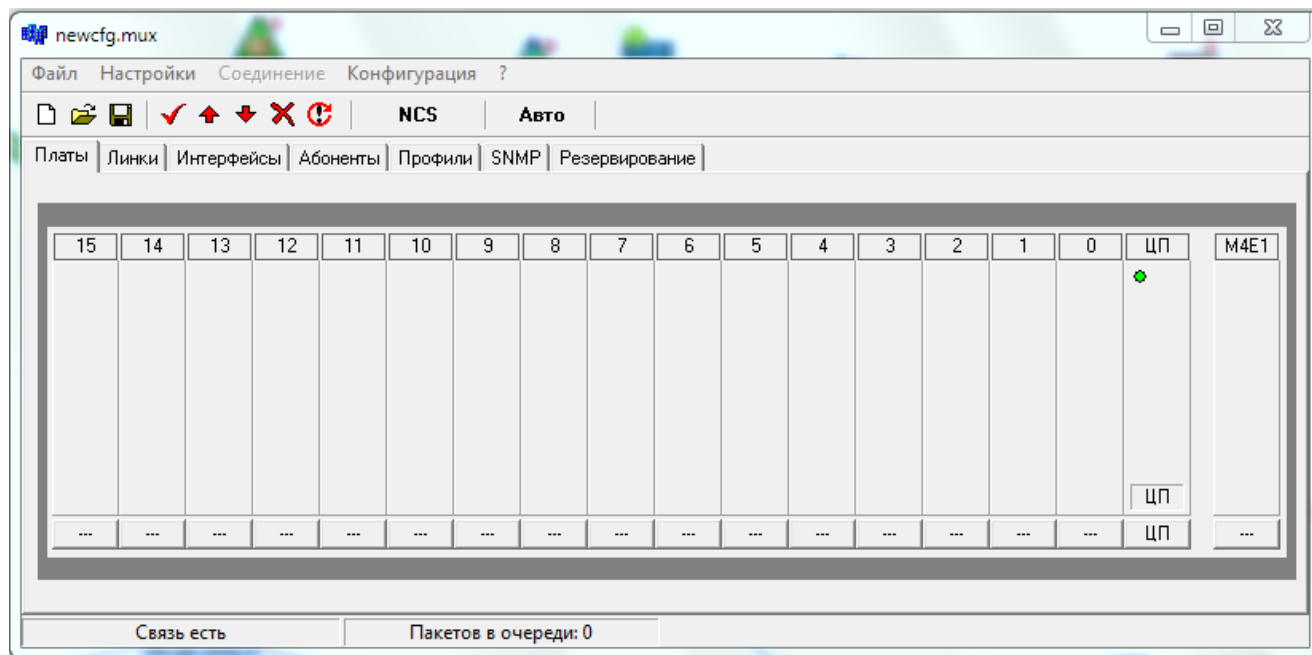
newcfg.mux

Файл Настройки Соединение Конфигурация ?

NCS Авто

Платы | Линки | Интерфейсы | Абоненты | Профили | SNMP | Резервирование

| 15 | 14 | 13 | 12 | 11 | 10 | 9 | 8 | 7 | 6 | 5 | 4 | 3 | 2 | 1 | 0 | ЦП | M4E1 |
|---|---|---|---|---|---|---|---|---|---|---|---|---|---|---|---|---|---|
| | | | | | | | | | | | | | | | | ЦП | |
| --- | --- | --- | --- | --- | --- | --- | --- | --- | --- | --- | --- | --- | --- | --- | --- | ЦП | --- |

Связь есть | Пакетов в очереди: 0